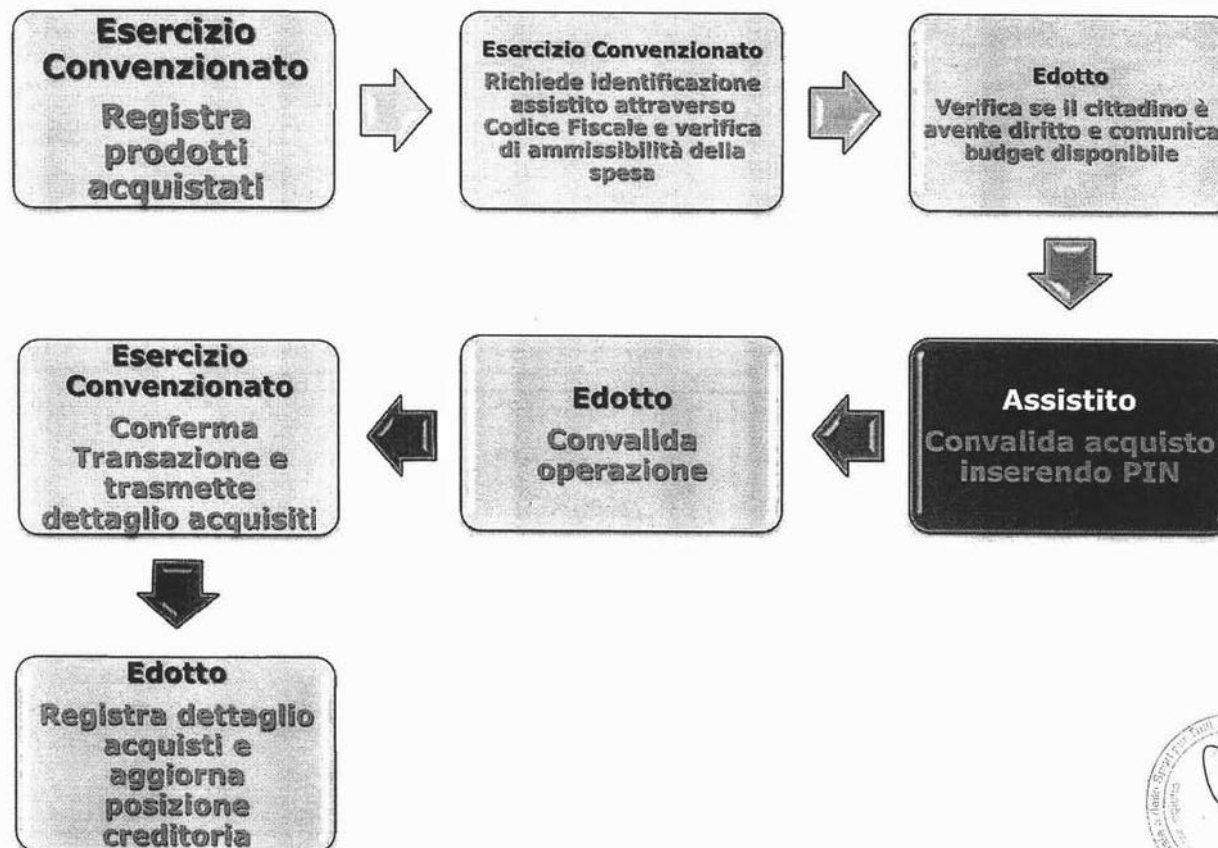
Esercizio Convenzionato
Registra prodotti acquistati

Esercizio Convenzionato
Richiede identificazione assistito attraverso Codice Fiscale e verifica di ammissibilità della spesa

Edotto
Verifica se il cittadino è avente diritto e comunica budget disponibile

Assistito
Convalida acquisto inserendo PIN

Edotto
Convalida operazione

Esercizio Convenzionato
Conferma Transazione e trasmette dettaglio acquisiti

Edotto
Registra dettaglio acquisti e aggiorna posizione creditoria

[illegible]